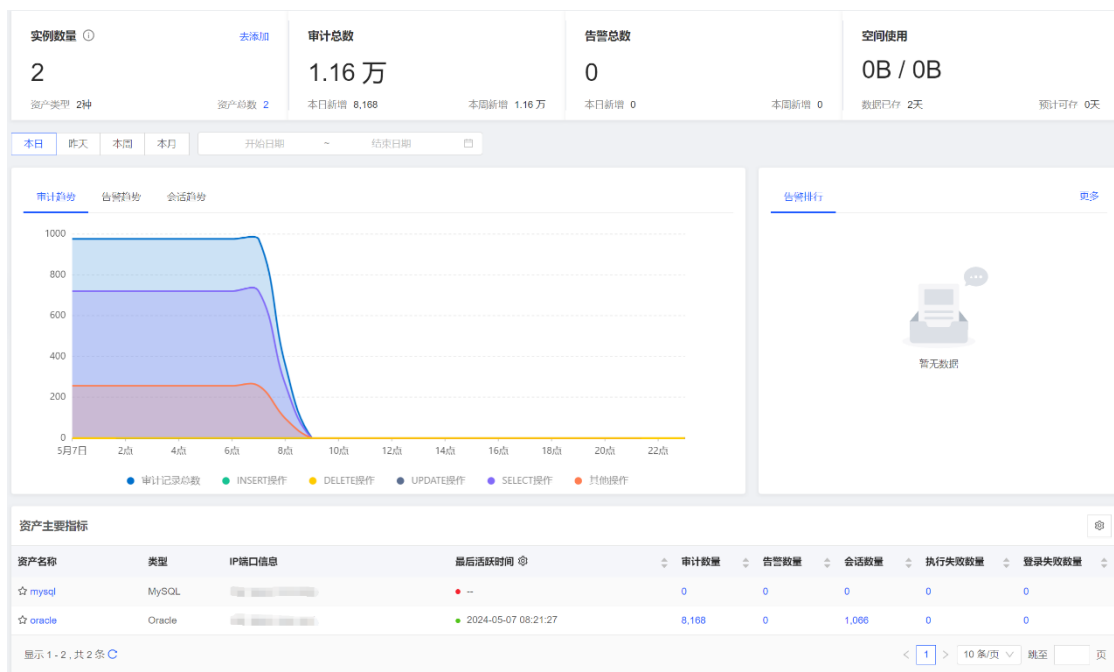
实例数量 ⓘ
去添加
2
资产类型 2种
资产总数 2

审计总数
1.16 万
本日新增 8,168
本周新增 1.16 万

告警总数
0
本日新增 0
本周新增 0

空间使用
0B / 0B
数据已存 2天
预计可存 0天

本日 昨天 本周 本月
开始日期 ~ 结束日期

审计趋势 告警趋势 会话趋势

1000
800
600
400
200
0
5月7日 2点 4点 6点 8点 10点 12点 14点 16点 18点 20点 22点

审计记录总数 INSERT操作 DELETE操作 UPDATE操作 SELECT操作 其他操作

告警排行
更多

暂无数据

资产主要指标

| 资产名称 | 类型 | IP端口信息 | 最后活跃时间 | 审计数量 | 告警数量 | 会话数量 | 执行失败数量 | 登录失败数量 |
|---|---|---|---|---|---|---|---|---|
| ☆ mysql | MySQL | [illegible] | -- | 0 | 0 | 0 | 0 | 0 |
| ☆ oracle | Oracle | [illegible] | 2024-05-07 08:21:27 | 8,168 | 0 | 1,066 | 0 | 0 |

显示 1 - 2，共 2 条
< 1 > 10 条/页 跳至 页